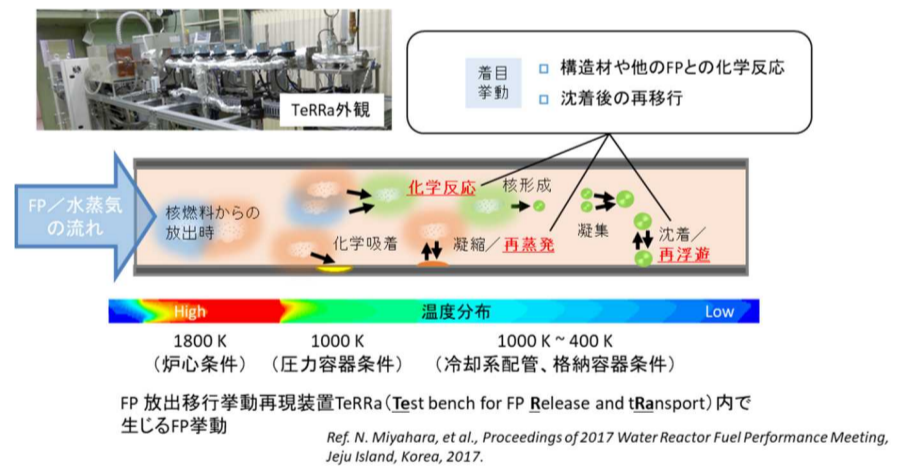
TeRRa外観

着目挙動

構造材や他のFPとの化学反応

沈着後の再移行

FP／水蒸気の流れ

核燃料からの放出時

化学反応

核形成

化学吸着

凝縮／再蒸発

凝集

沈着／再浮遊

High

温度分布

Low

1800 K
（炉心条件）

1000 K
（圧力容器条件）

1000 K ~ 400 K
（冷却系配管、格納容器条件）

FP 放出移行挙動再現装置TeRRa（Test bench for FP Release and tRansport）内で生じるFP挙動

Ref. N. Miyahara, et al., Proceedings of 2017 Water Reactor Fuel Performance Meeting, Jeju Island, Korea, 2017.